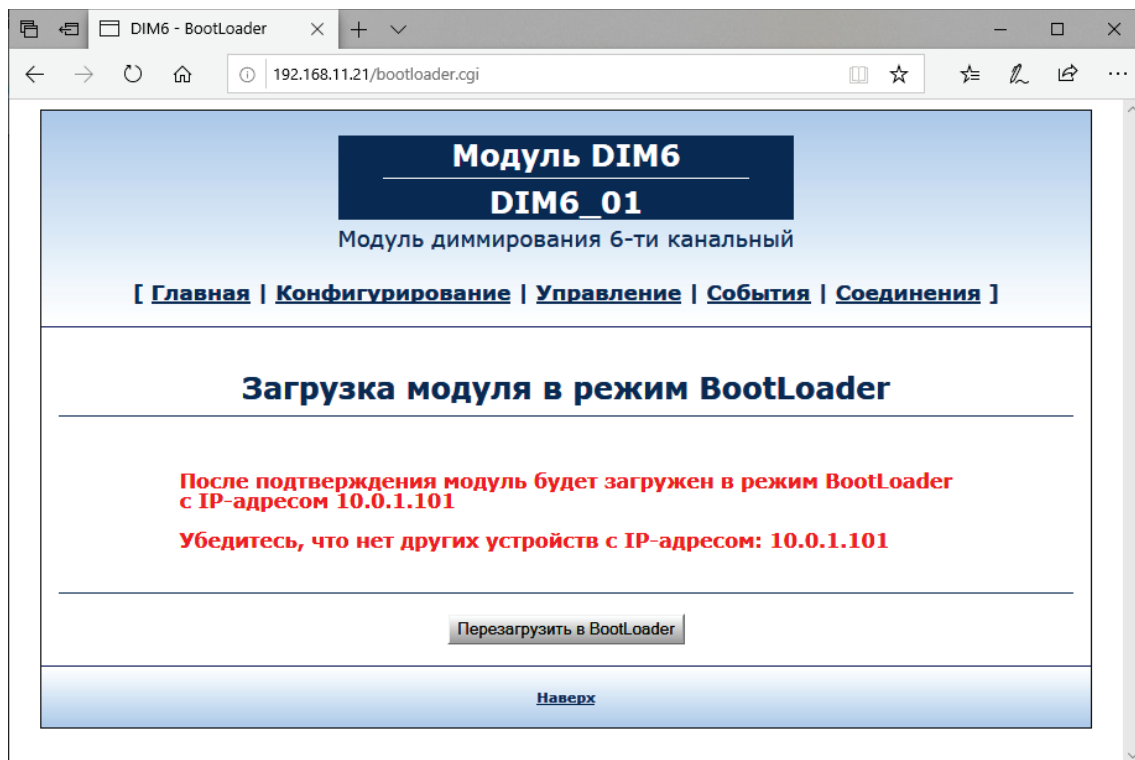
DIM6 - BootLoader

192.168.11.21/bootloader.cgi

Модуль DIM6

DIM6_01

Модуль диммирования 6-ти канальный

[ Главная | Конфигурирование | Управление | События | Соединения ]

Загрузка модуля в режим BootLoader

После подтверждения модуль будет загружен в режим BootLoader с IP-адресом 10.0.1.101

Убедитесь, что нет других устройств с IP-адресом: 10.0.1.101

Перезагрузить в BootLoader

Наверх